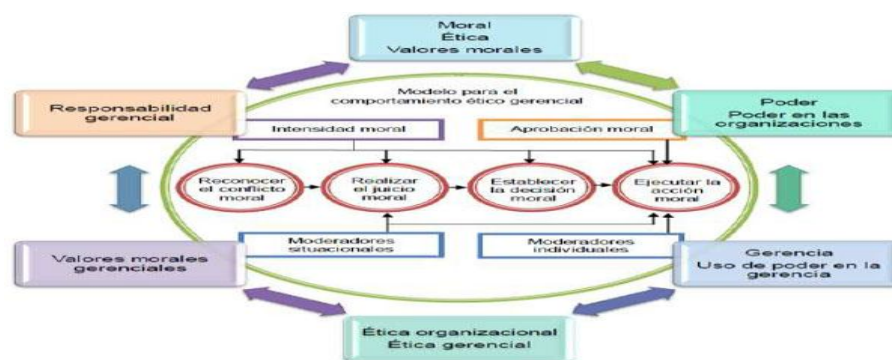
Moral
Ética
Valores morales

Responsabilidad gerencial

Modelo para el comportamiento ético gerencial

Poder
Poder en las organizaciones

Intensidad moral

Aprobación moral

Reconocer el conflicto moral

Realizar el juicio moral

Establecer la decisión moral

Ejecutar la acción moral

Moderadores situacionales

Moderadores individuales

Valores morales gerenciales

Gerencia
Uso de poder en la gerencia

Ética organizacional
Ética gerencial